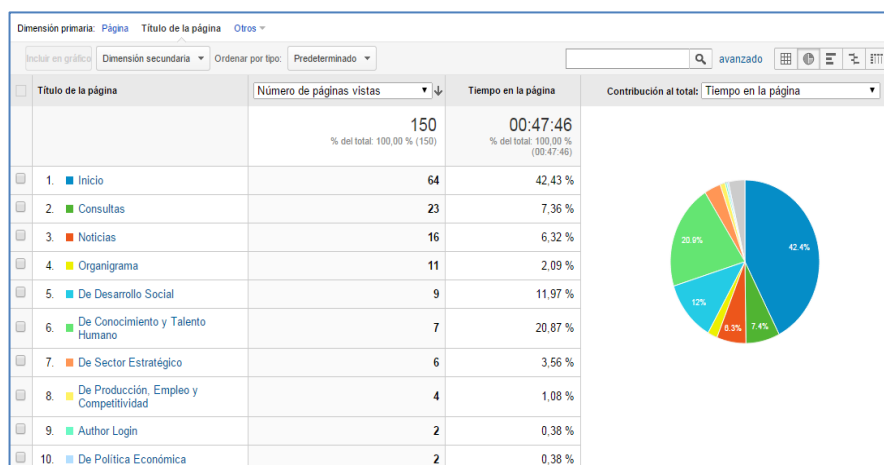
Dimensión primaria: Página Título de la página Otros

Incluir en gráfico Dimensión secundaria Ordenar por tipo: Predeterminado avanzado

| | Título de la página | Número de páginas vistas | Tiempo en la página |
|---|---|---|---|
| | | 150 % del total: 100,00 % (150) | 00:47:46 % del total: 100,00 % (00:47:46) |
| | 1. Inicio | 64 | 42,43 % |
| | 2. Consultas | 23 | 7,36 % |
| | 3. Noticias | 16 | 6,32 % |
| | 4. Organigrama | 11 | 2,09 % |
| | 5. De Desarrollo Social | 9 | 11,97 % |
| | 6. De Conocimiento y Talento Humano | 7 | 20,87 % |
| | 7. De Sector Estratégico | 6 | 3,56 % |
| | 8. De Producción, Empleo y Competitividad | 4 | 1,08 % |
| | 9. Author Login | 2 | 0,38 % |
| | 10. De Política Económica | 2 | 0,38 % |

Contribución al total: Tiempo en la página

42.4%
20.9%
12%
7.4%
6.3%